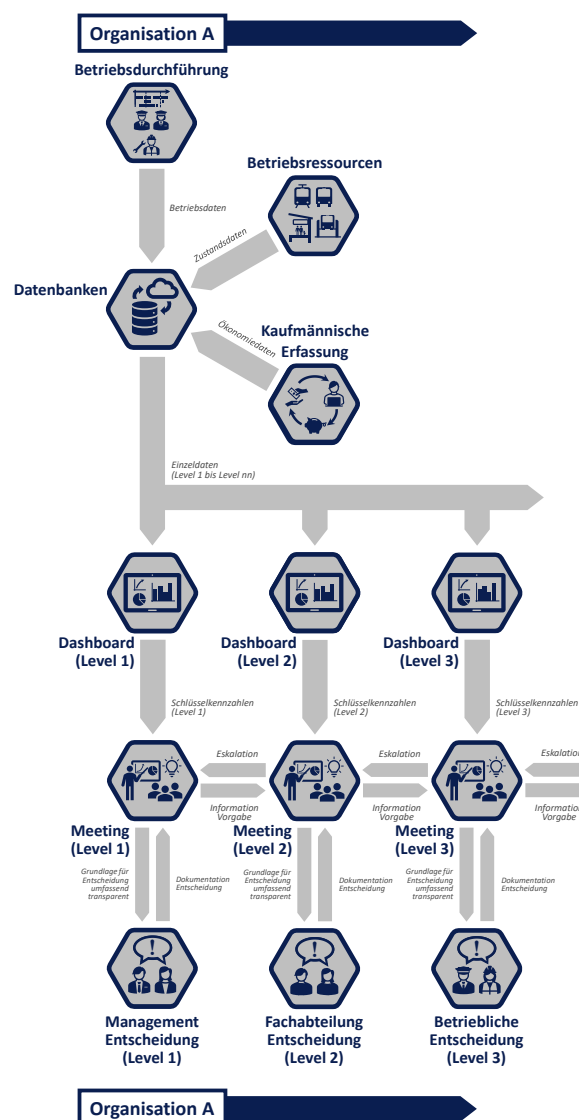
Organisation A

Betriebsdurchführung

Betriebsdaten

Betriebsressourcen

Zustandsdaten

Datenbanken

Ökonomiedaten

Kaufmännische Erfassung

Einzeldaten
(Level 1 bis Level nn)

Dashboard
(Level 1)

Dashboard
(Level 2)

Dashboard
(Level 3)

Schlüsselkennzahlen
(Level 1)

Schlüsselkennzahlen
(Level 2)

Schlüsselkennzahlen
(Level 3)

Eskalation

Eskalation

Eskalation

Information
Vorgabe

Information
Vorgabe

Information
Vorgabe

Meeting
(Level 1)

Meeting
(Level 2)

Meeting
(Level 3)

Grundlage für Entscheidung umfassend transparent

Dokumentation Entscheidung

Grundlage für Entscheidung umfassend transparent

Dokumentation Entscheidung

Grundlage für Entscheidung umfassend transparent

Dokumentation Entscheidung

Management
Entscheidung
(Level 1)

Fachabteilung
Entscheidung
(Level 2)

Betriebliche
Entscheidung
(Level 3)

Organisation A